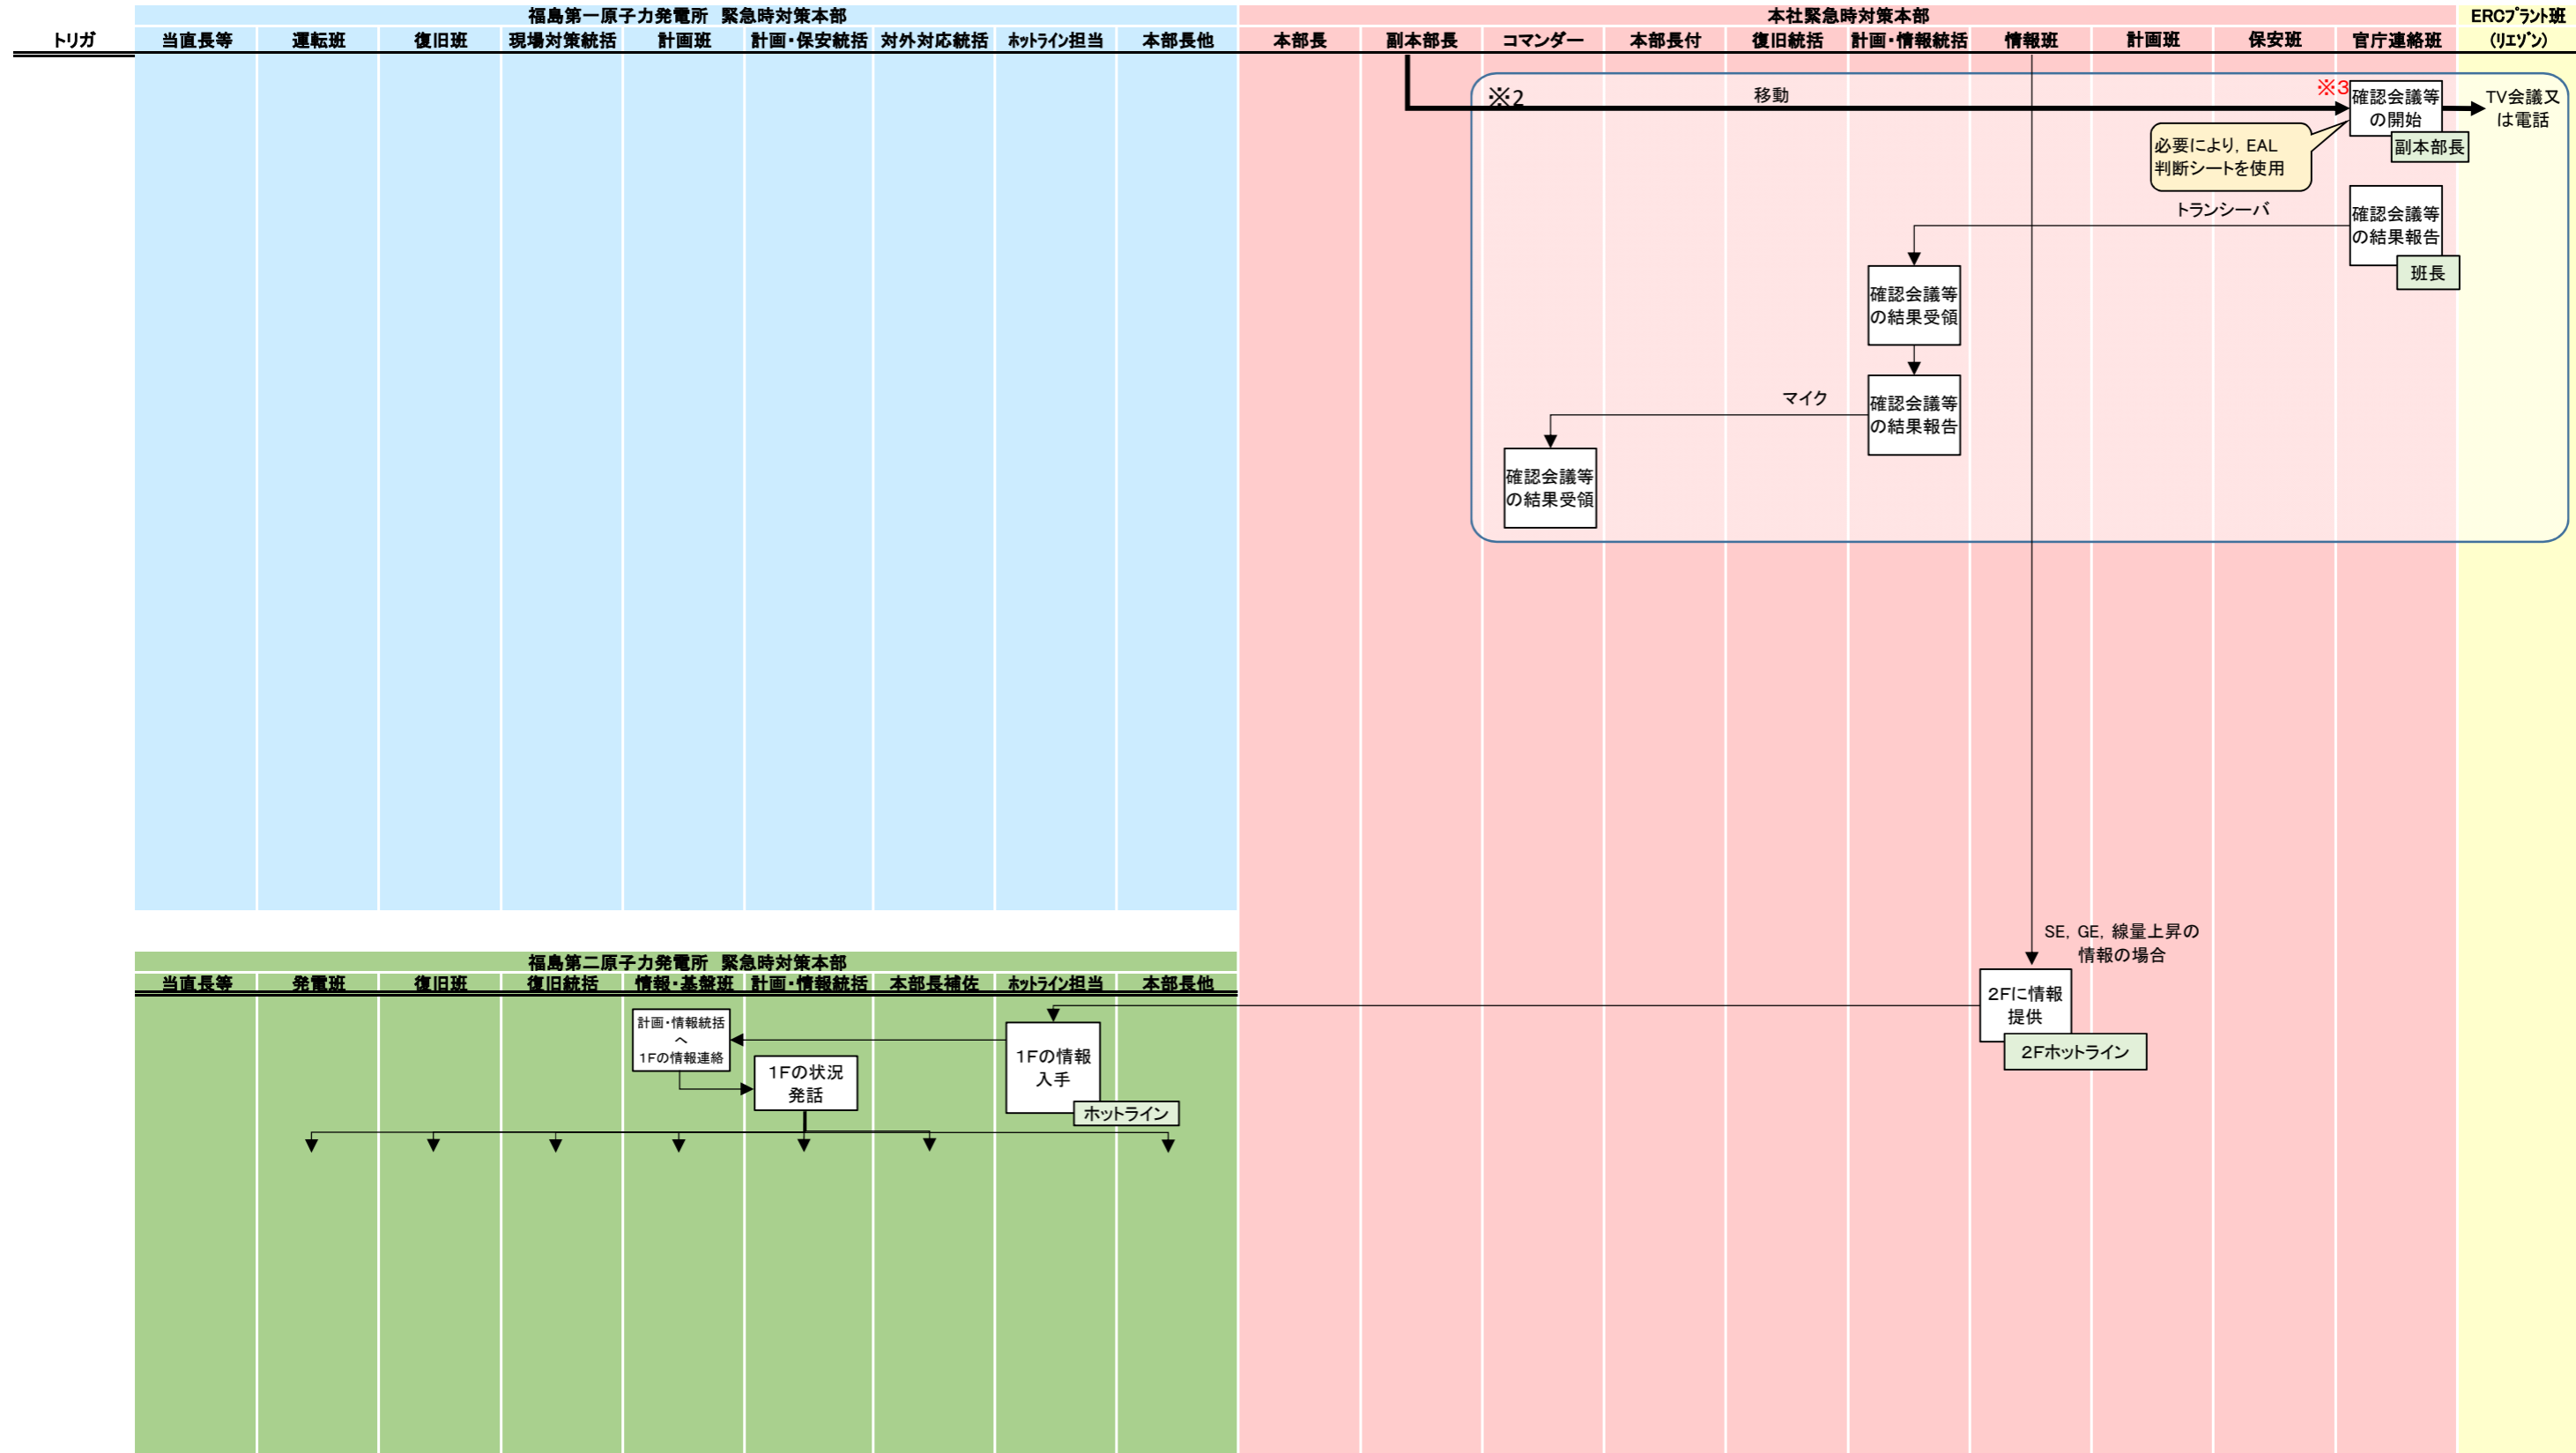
福島第一原子力発電所 緊急時対策本部

本社緊急時対策本部

ERCプラント班 (リエゾン)

| トリガ | 当直長等 | 運転班 | 復旧班 | 現場対策統括 | 計画班 | 計画・保安統括 | 対外対応統括 | ホットライン担当 | 本部長他 | 本部長 | 副本部長 | コマンダー | 本部長付 | 復旧統括 | 計画・情報統括 | 情報班 | 計画班 | 保安班 | 官庁連絡班 | ERCプラント班 (リエゾン) |
|---|---|---|---|---|---|---|---|---|---|---|---|---|---|---|---|---|---|---|---|---|

※2

移動

※3

確認会議等の開始

副本部長

TV会議又は電話

必要により, EAL判断シートを使用

トランシーバ

確認会議等の結果報告

班長

確認会議等の結果受領

確認会議等の結果報告

マイク

確認会議等の結果受領

SE, GE, 線量上昇の情報の場合

2Fに情報提供

2Fホットライン

福島第二原子力発電所 緊急時対策本部

| 当直長等 | 発電班 | 復旧班 | 復旧統括 | 情報・基盤班 | 計画・情報統括 | 本部長補佐 | ホットライン担当 | 本部長他 |
|---|---|---|---|---|---|---|---|---|

計画・情報統括へ 1Fの情報連絡

1Fの状況発話

1Fの情報入手

ホットライン